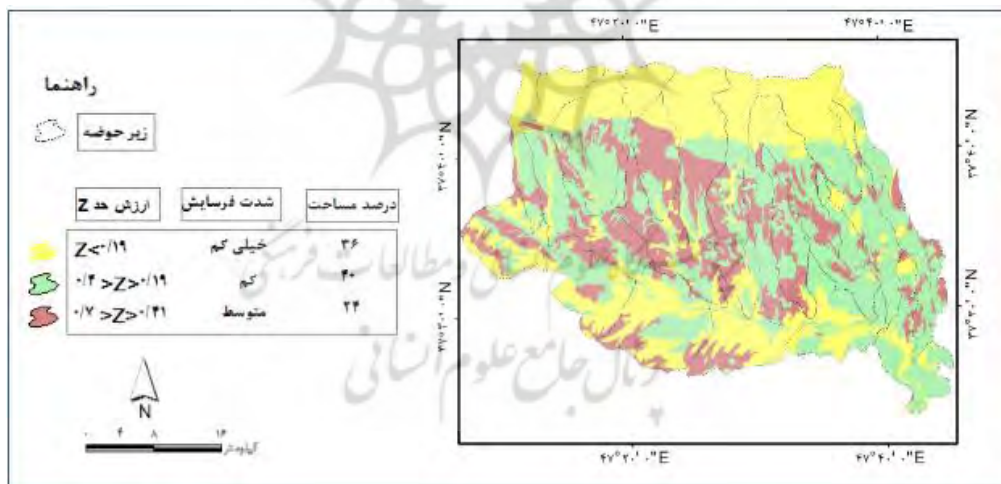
راهنما

زیر حوضه

| ارزش حد Z | شدت فرسایش | درصد مساحت |
|---|---|---|
| Z<۰/۱۹ | خیلی کم | ۳۶ |
| ۰/۴ >Z>۰/۱۹ | کم | ۴۰ |
| ۰/۷ >Z>۰/۴۱ | متوسط | ۲۴ |

N

۰ ۴ ۸ ۱۶ کیلومتر

۴۷°۲۰'۰"E
۴۷°۴۰'۰"E
۴۷°۲۰'۰"E
۴۷°۴۰'۰"E
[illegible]"N
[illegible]"N
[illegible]"N
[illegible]"N

پرتال جامع علوم انسانی
پژوهشگاه علوم انسانی و مطالعات فرهنگی